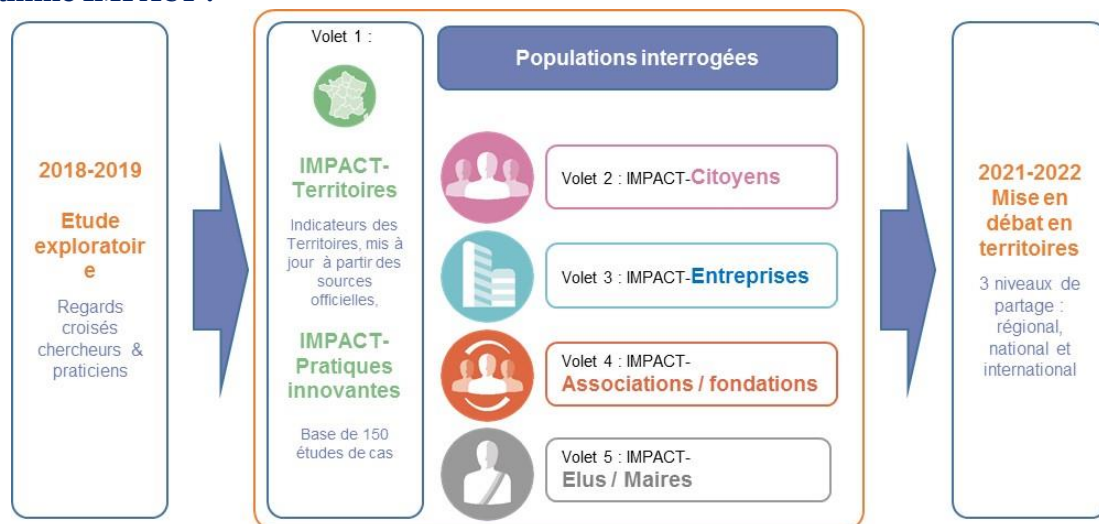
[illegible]amme IMPACT :

2018-2019

Etude exploratoire

Regards croisés chercheurs & praticiens

Volet 1 :

IMPACT-Territoires

Indicateurs des Territoires, mis à jour à partir des sources officielles,

IMPACT-Pratiques innovantes

Base de 150 études de cas

Populations interrogées

Volet 2 : IMPACT-Citoyens

Volet 3 : IMPACT-Entreprises

Volet 4 : IMPACT-Associations / fondations

Volet 5 : IMPACT-Elus / Maires

2021-2022 Mise en débat en territoires

3 niveaux de partage : régional, national et international